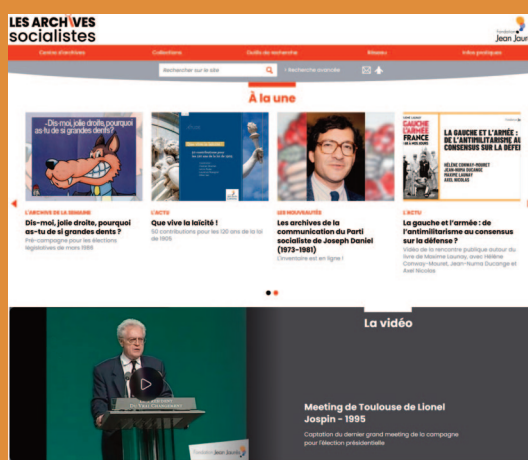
LES ARCHIVES socialistes

Fondation Jean Jaur

Centre d'archives Collections Outils de recherche Réseau Infos pratiques

Rechercher sur le site

+ Recherche avancée

À la une

-Dis-moi, jolie droite, pourquoi as-tu de si grandes dents?

L'ARCHIVE DE LA SEMAINE
Dis-moi, jolie droite, pourquoi as-tu de si grandes dents ?
Pré-campagne pour les élections législatives de mars 1986

L'ACTU
Que vive la laïcité !
50 contributions pour les 120 ans de la loi de 1905

LES NOUVEAUTÉS
Les archives de la communication du Parti socialiste de Joseph Daniel (1973-1981)
L'inventaire est en ligne !

GAUCHE ET L'ARMÉE FRANCE

LA GAUCHE ET L'ARMÉE : DE L'ANTIMILITARISME AU CONSENSUS SUR LA DÉFEN

HÉLÈNE CONWAY-MOURET JEAN-NOËL DUCANGE MAXIME LAUNAY AXEL NICOLAS

L'ACTU
La gauche et l'armée : de l'antimilitarisme au consensus sur la défense ?
Vidéo de la rencontre publique autour du livre de Maxime Launay, avec Hélène Conway-Mouret, Jean-Numa Ducange et Axel Nicolas

La vidéo

Meeting de Toulouse de Lionel Jospin - 1995
Captation du dernier grand meeting de la campagne pour l'élection présidentielle

Fondation Jean Jaurès